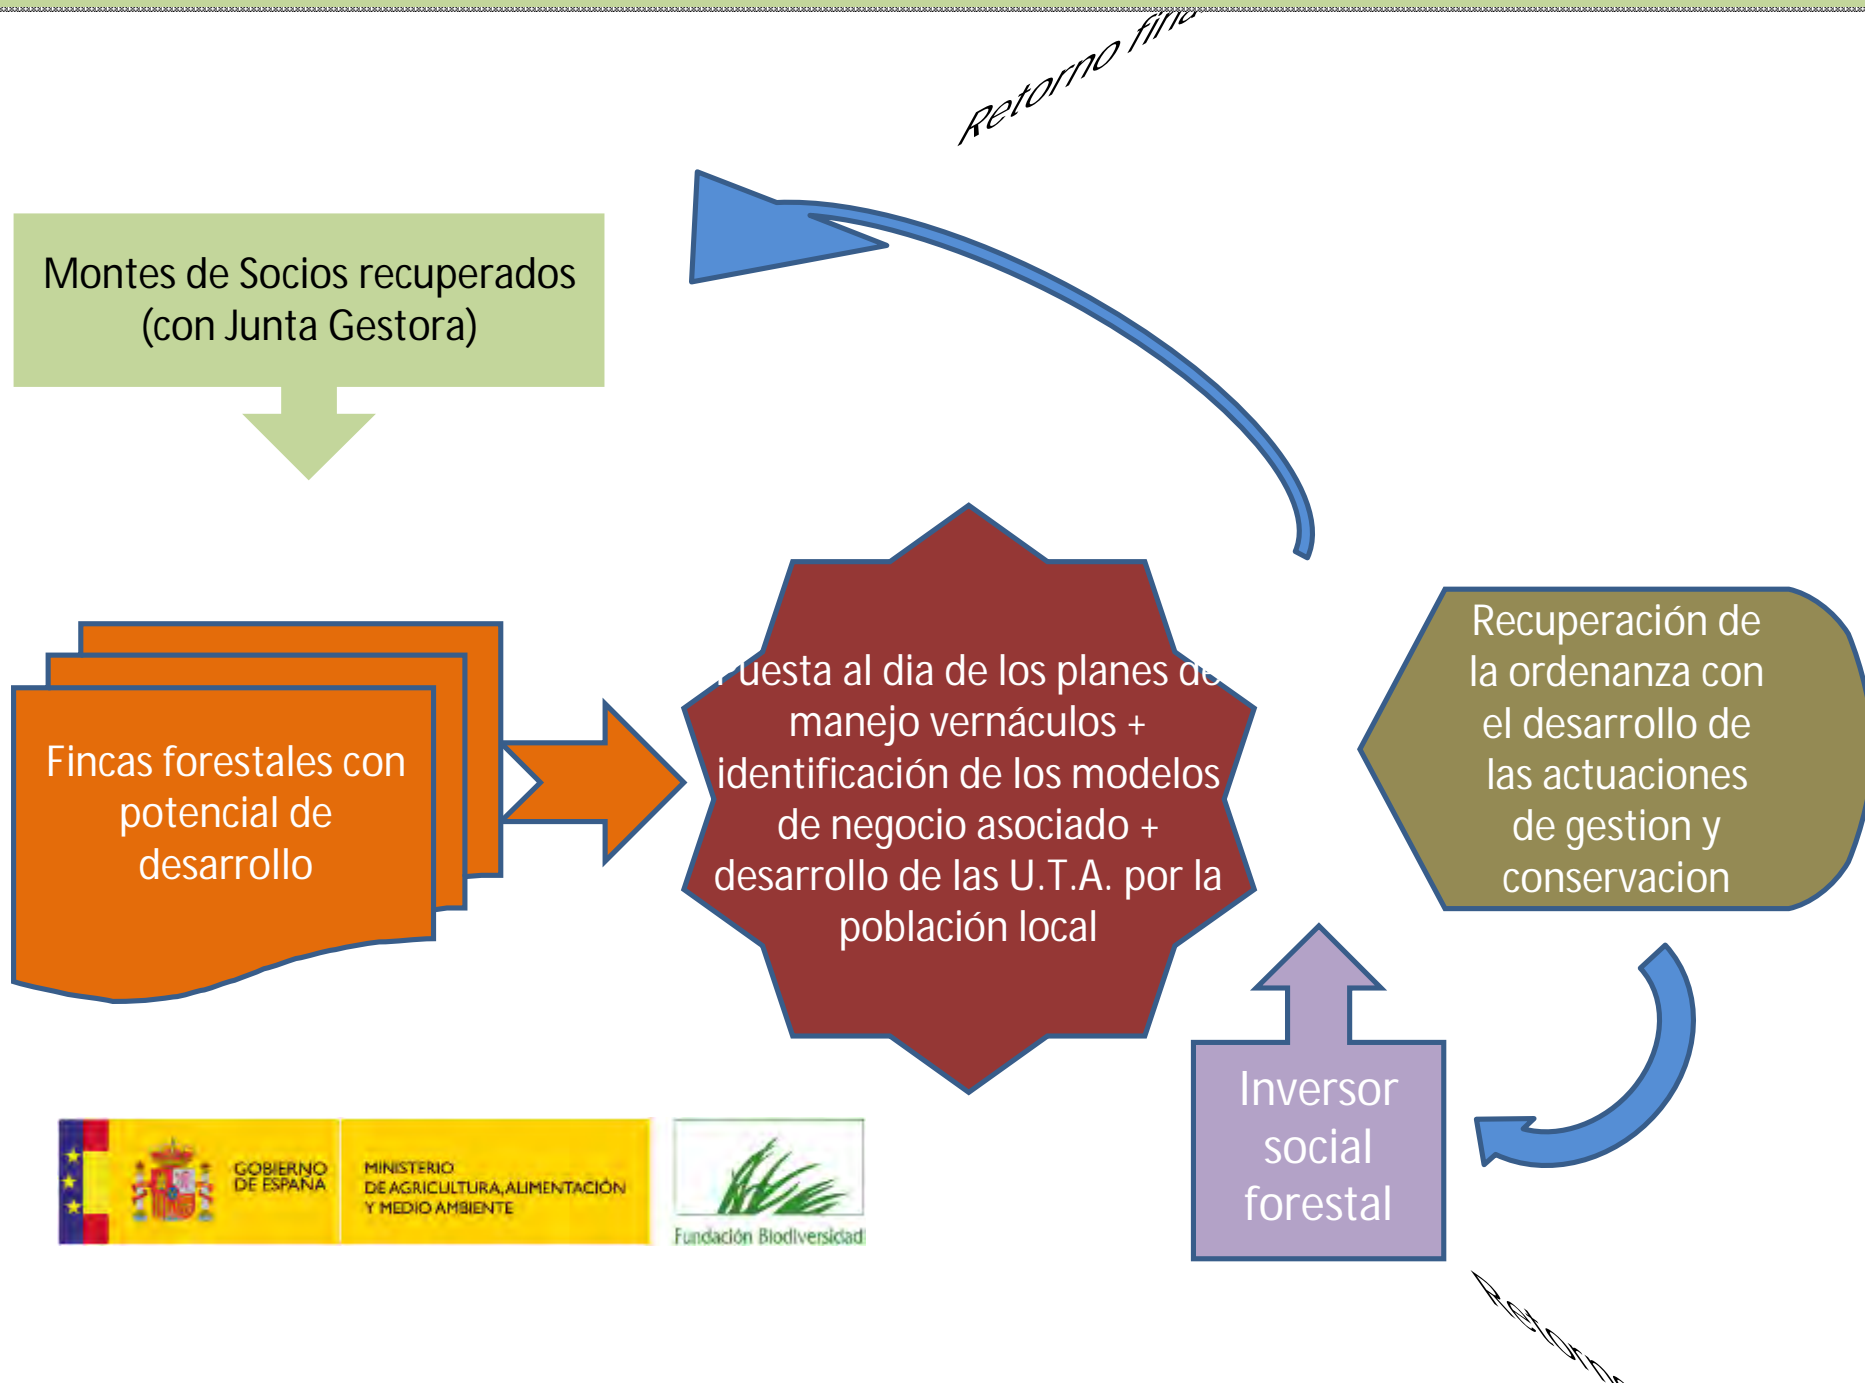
Retorno fina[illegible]

Montes de Socios recuperados (con Junta Gestora)

Fincas forestales con potencial de desarrollo

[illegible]uesta al dia de los planes de manejo vernáculos + identificación de los modelos de negocio asociado + desarrollo de las U.T.A. por la población local

Recuperación de la ordenanza con el desarrollo de las actuaciones de gestion y conservacion

Inversor social forestal

GOBIERNO DE ESPAÑA

MINISTERIO DE AGRICULTURA, ALIMENTACIÓN Y MEDIO AMBIENTE

Fundación Biodiversidad

Retorn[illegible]